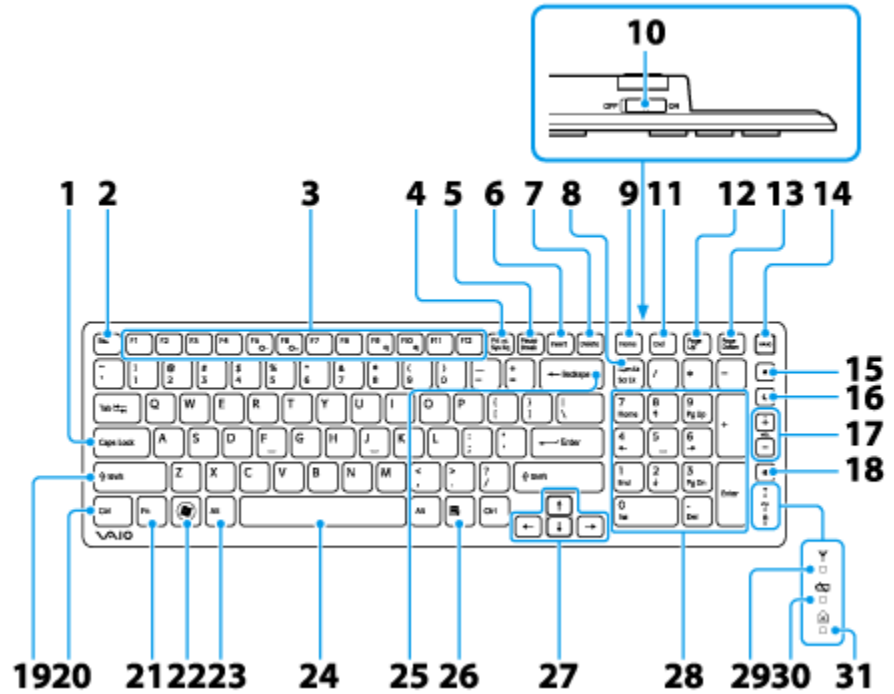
10

OFF ON

1 2 3 4 5 6 7 8 9 11 12 13 14

15

16

17

18

Esc F1 F2 F3 F4 F5 F6 F7 F8 F9 F10 F11 F12

Tab

Caps Lock

Shift

Ctrl Fn Alt

Q W E R T Y U I O P

A S D F G H J K L

Z X C V B N M

Backspace

Enter

Shift

Alt Ctrl

Home End

Pg Up Pg Dn

Ins Del

Enter

VAIO

1920 21 2223 24 25 26 27 28 2930 31